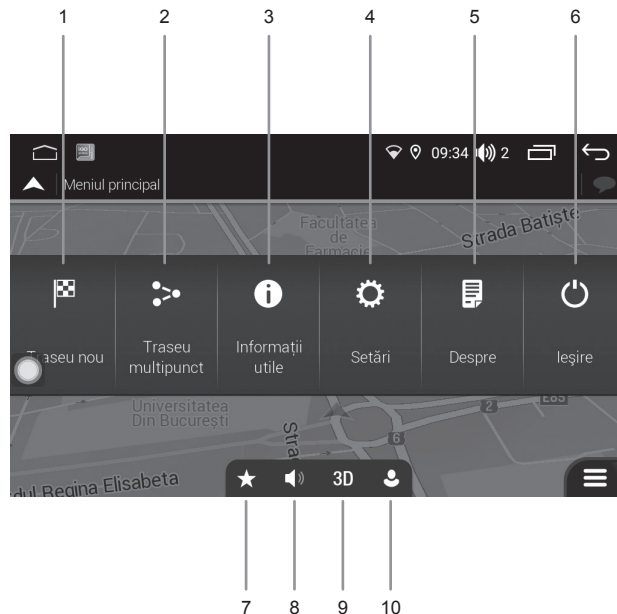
1 2 3 4 5 6

09:34 2

Meniul principal

Facultatea de Farmacie

Strada Batiște

Traseu nou

Traseu multipunct

Informații utile

Setări

Despre

Ieșire

Universitatea Din București

Stra

2

6

E85

dul Regina Elisabeta

3D

7 8 9 10